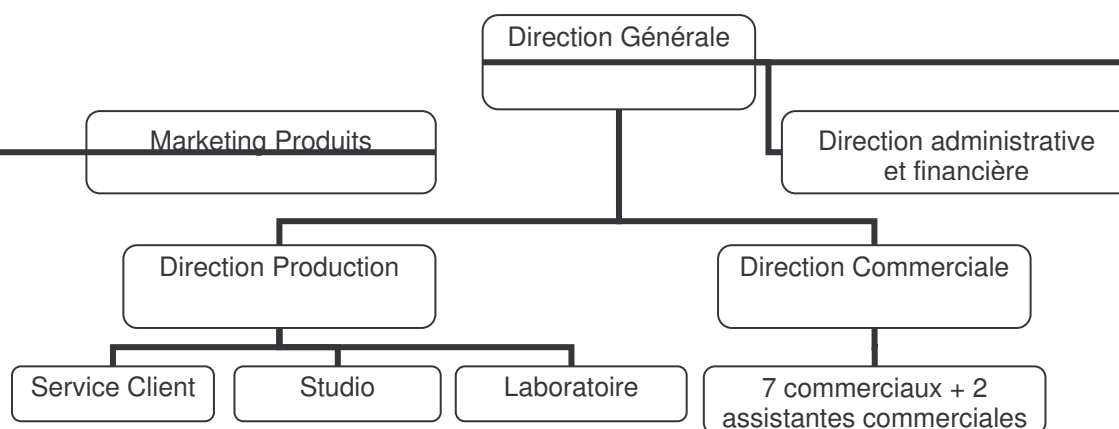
Direction Générale

Marketing Produits

Direction administrative et financière

Direction Production

Direction Commerciale

Service Client

Studio

Laboratoire

7 commerciaux + 2 assistantes commerciales